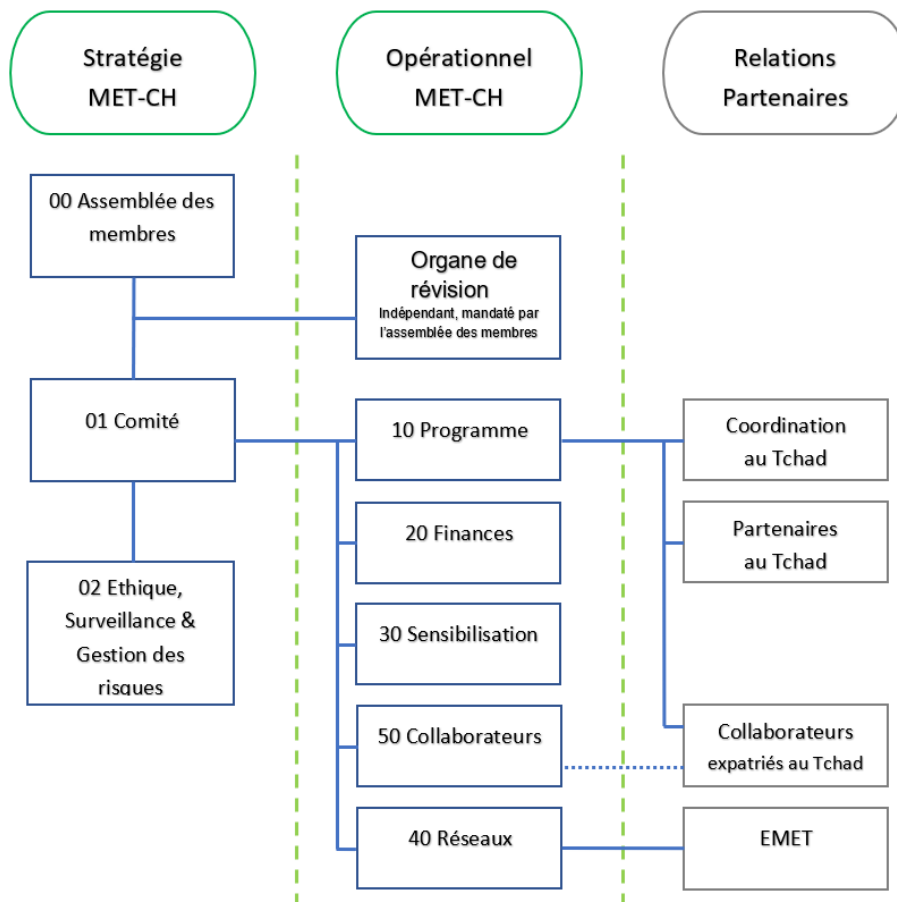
Stratégie
MET-CH

Opérationnel
MET-CH

Relations
Partenaires

00 Assemblée des membres

Organe de révision
Indépendant, mandaté par l'assemblée des membres

01 Comité

10 Programme

Coordination au Tchad

20 Finances

Partenaires au Tchad

02 Ethique, Surveillance & Gestion des risques

30 Sensibilisation

50 Collaborateurs

Collaborateurs expatriés au Tchad

40 Réseaux

EMET